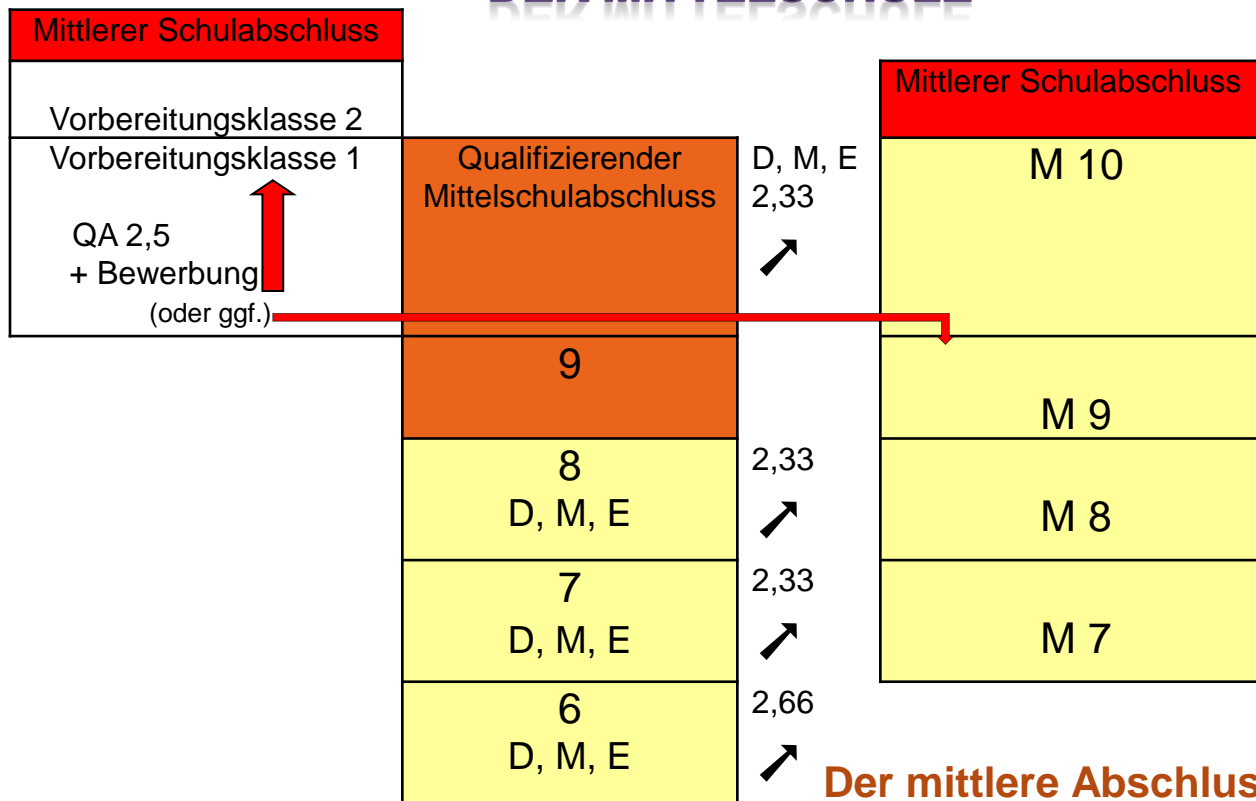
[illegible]

Mittlerer Schulabschluss

Vorbereitungsklasse 2

Vorbereitungsklasse 1

QA 2,5
+ Bewerbung
(oder ggf.)

Qualifizierender Mittelschulabschluss

D, M, E
2,33

Mittlerer Schulabschluss

M 10

9

M 9

8
D, M, E

2,33

M 8

7
D, M, E

2,33

M 7

6
D, M, E

2,66

Der mittlere Abschlus